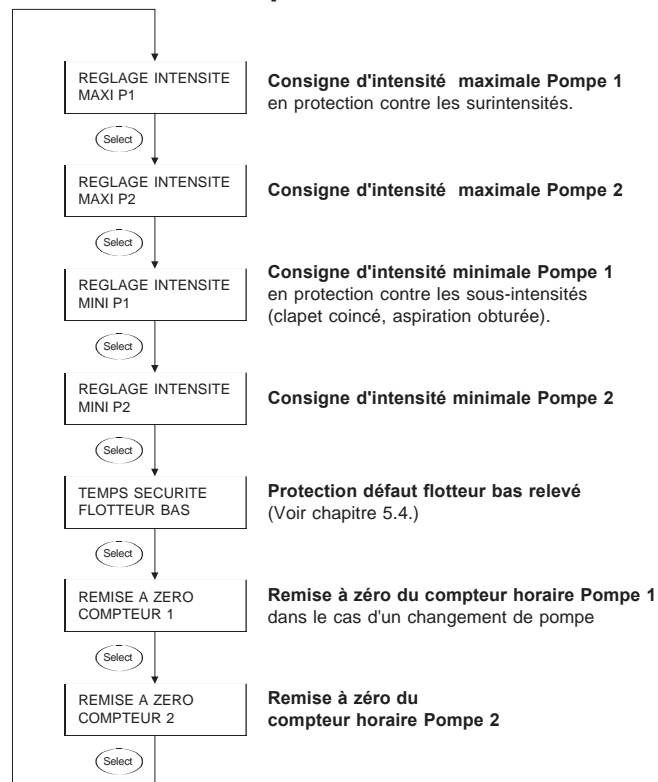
REGLAGE INTENSITE MAXI P1

Consigne d'intensité maximale Pompe 1 en protection contre les surintensités.

Select

REGLAGE INTENSITE MAXI P2

Consigne d'intensité maximale Pompe 2

Select

REGLAGE INTENSITE MINI P1

Consigne d'intensité minimale Pompe 1 en protection contre les sous-intensités (clapet coincé, aspiration obturée).

Select

REGLAGE INTENSITE MINI P2

Consigne d'intensité minimale Pompe 2

Select

TEMPS SECURITE FLOTTEUR BAS

Protection défaut flotteur bas relevé (Voir chapitre 5.4.)

Select

REMISE A ZERO COMPTEUR 1

Remise à zéro du compteur horaire Pompe 1 dans le cas d'un changement de pompe

Select

REMISE A ZERO COMPTEUR 2

Remise à zéro du compteur horaire Pompe 2

Select